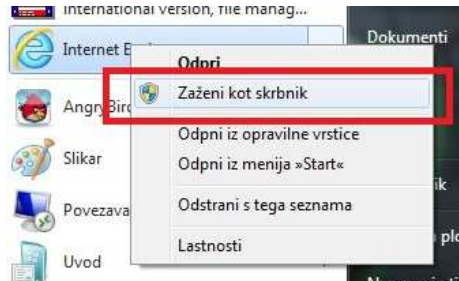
International version, file manag...

Internet E

Angry Bird

Slikar

Povezava

Uvod

Dokumenti

ik

ni plo

Odpri

Zaženi kot skrbnik

Odpni iz opravilne vrstice

Odpni iz menija »Start«

Odstrani s tega seznama

Lastnosti